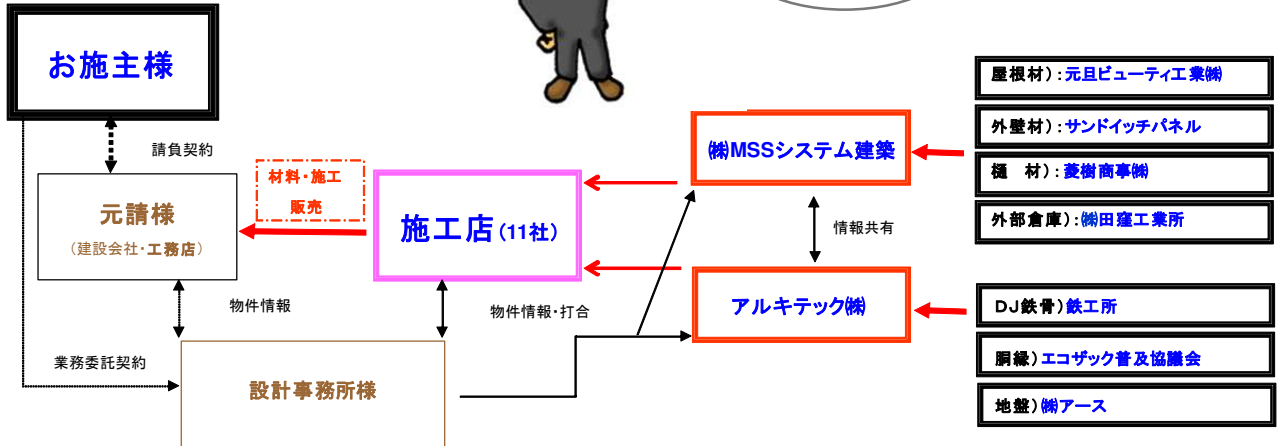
お施主様

請負契約

元請様
（建設会社・工務店）

材料・施工
販売

施工店（11社）

㈱MSSシステム建築

情報共有

アルキテック㈱

物件情報

物件情報・打合

業務委託契約

設計事務所様

屋根材）：元旦ビューティ工業㈱

外壁材）：サンドイッチパネル

樋　材）：菱樹商事㈱

外部倉庫）：㈱田窪工業所

DJ鉄骨）鉄工所

胴縁）エコザック普及協議会

地盤）㈱アース